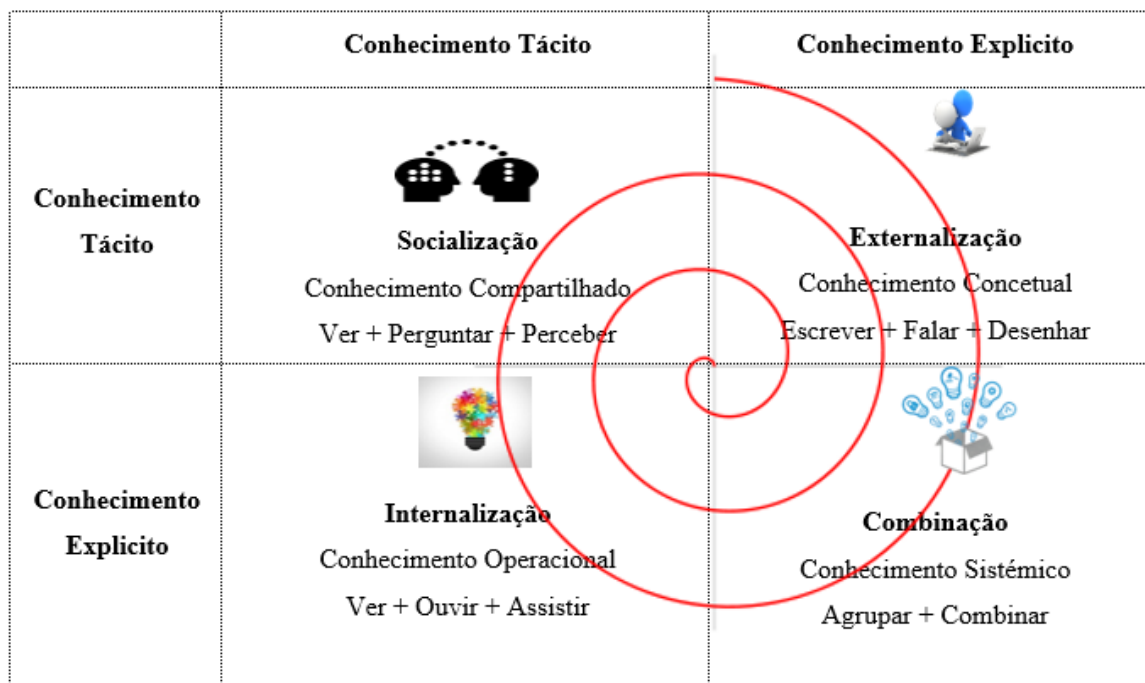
| | Conhecimento Tácito | Conhecimento Explicito |
|---|---|---|
| Conhecimento Tácito | Socialização<br>Conhecimento Compartilhado<br>Ver + Perguntar + Perceber | Externalização<br>Conhecimento Concetual<br>Escrever + Falar + Desenhar |
| Conhecimento Explicito | Internalização<br>Conhecimento Operacional<br>Ver + Ouvir + Assistir | Combinação<br>Conhecimento Sistémico<br>Agrupar + Combinar |